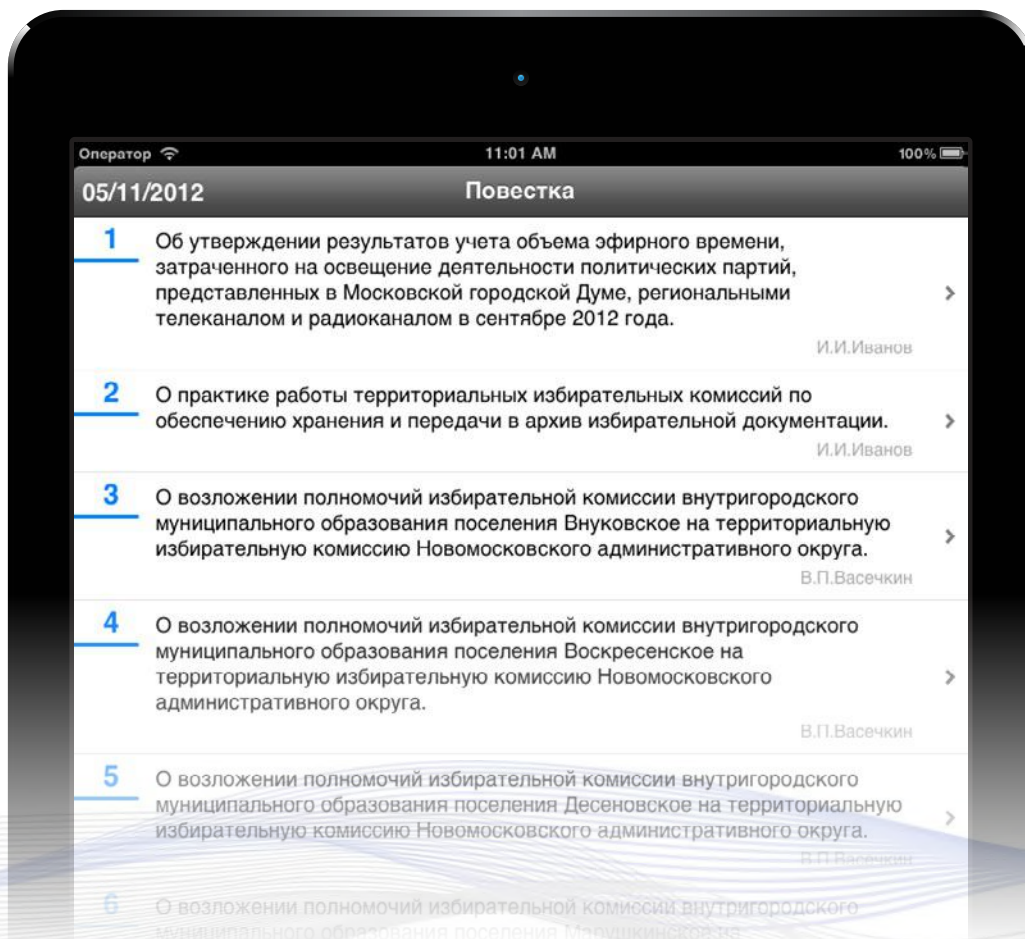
Оператор
11:01 AM
100%

05/11/2012
Повестка

1
Об утверждении результатов учета объема эфирного времени, затраченного на освещение деятельности политических партий, представленных в Московской городской Думе, региональными телеканалом и радиоканалом в сентябре 2012 года.
И.И.Иванов

2
О практике работы территориальных избирательных комиссий по обеспечению хранения и передачи в архив избирательной документации.
И.И.Иванов

3
О возложении полномочий избирательной комиссии внутригородского муниципального образования поселения Внуковское на территориальную избирательную комиссию Новомосковского административного округа.
В.П.Васечкин

4
О возложении полномочий избирательной комиссии внутригородского муниципального образования поселения Воскресенское на территориальную избирательную комиссию Новомосковского административного округа.
В.П.Васечкин

5
О возложении полномочий избирательной комиссии внутригородского муниципального образования поселения Десеновское на территориальную избирательную комиссию Новомосковского административного округа.
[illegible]

6
О возложении полномочий избирательной комиссии внутригородского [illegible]